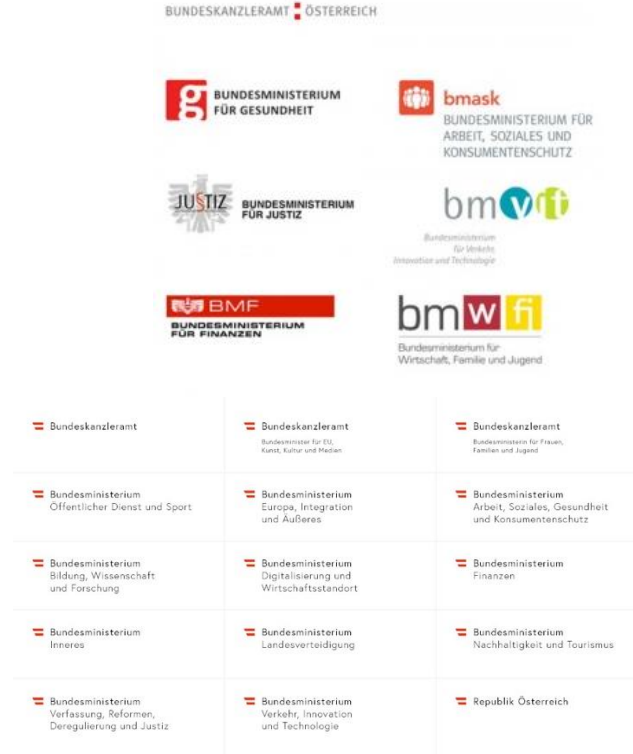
BUNDESKANZLERAMT ÖSTERREICH

g BUNDESMINISTERIUM FÜR GESUNDHEIT

bmask BUNDESMINISTERIUM FÜR ARBEIT, SOZIALES UND KONSUMENTENSCHUTZ

JUSTIZ BUNDESMINISTERIUM FÜR JUSTIZ

bmvit Bundesministerium für Verkehr, Innovation und Technologie

BMF BUNDESMINISTERIUM FÜR FINANZEN

bmwfj Bundesministerium für Wirtschaft, Familie und Jugend

| | | |
|---|---|---|
| Bundeskanzleramt | Bundeskanzleramt Bundesminister für EU, Kunst, Kultur und Medien | Bundeskanzleramt Bundesministerin für Frauen, Familien und Jugend |
| Bundesministerium Öffentlicher Dienst und Sport | Bundesministerium Europa, Integration und Äußeres | Bundesministerium Arbeit, Soziales, Gesundheit und Konsumentenschutz |
| Bundesministerium Bildung, Wissenschaft und Forschung | Bundesministerium Digitalisierung und Wirtschaftsstandort | Bundesministerium Finanzen |
| Bundesministerium Inneres | Bundesministerium Landesverteidigung | Bundesministerium Nachhaltigkeit und Tourismus |
| Bundesministerium Verfassung, Reformen, Deregulierung und Justiz | Bundesministerium Verkehr, Innovation und Technologie | Republik Österreich |